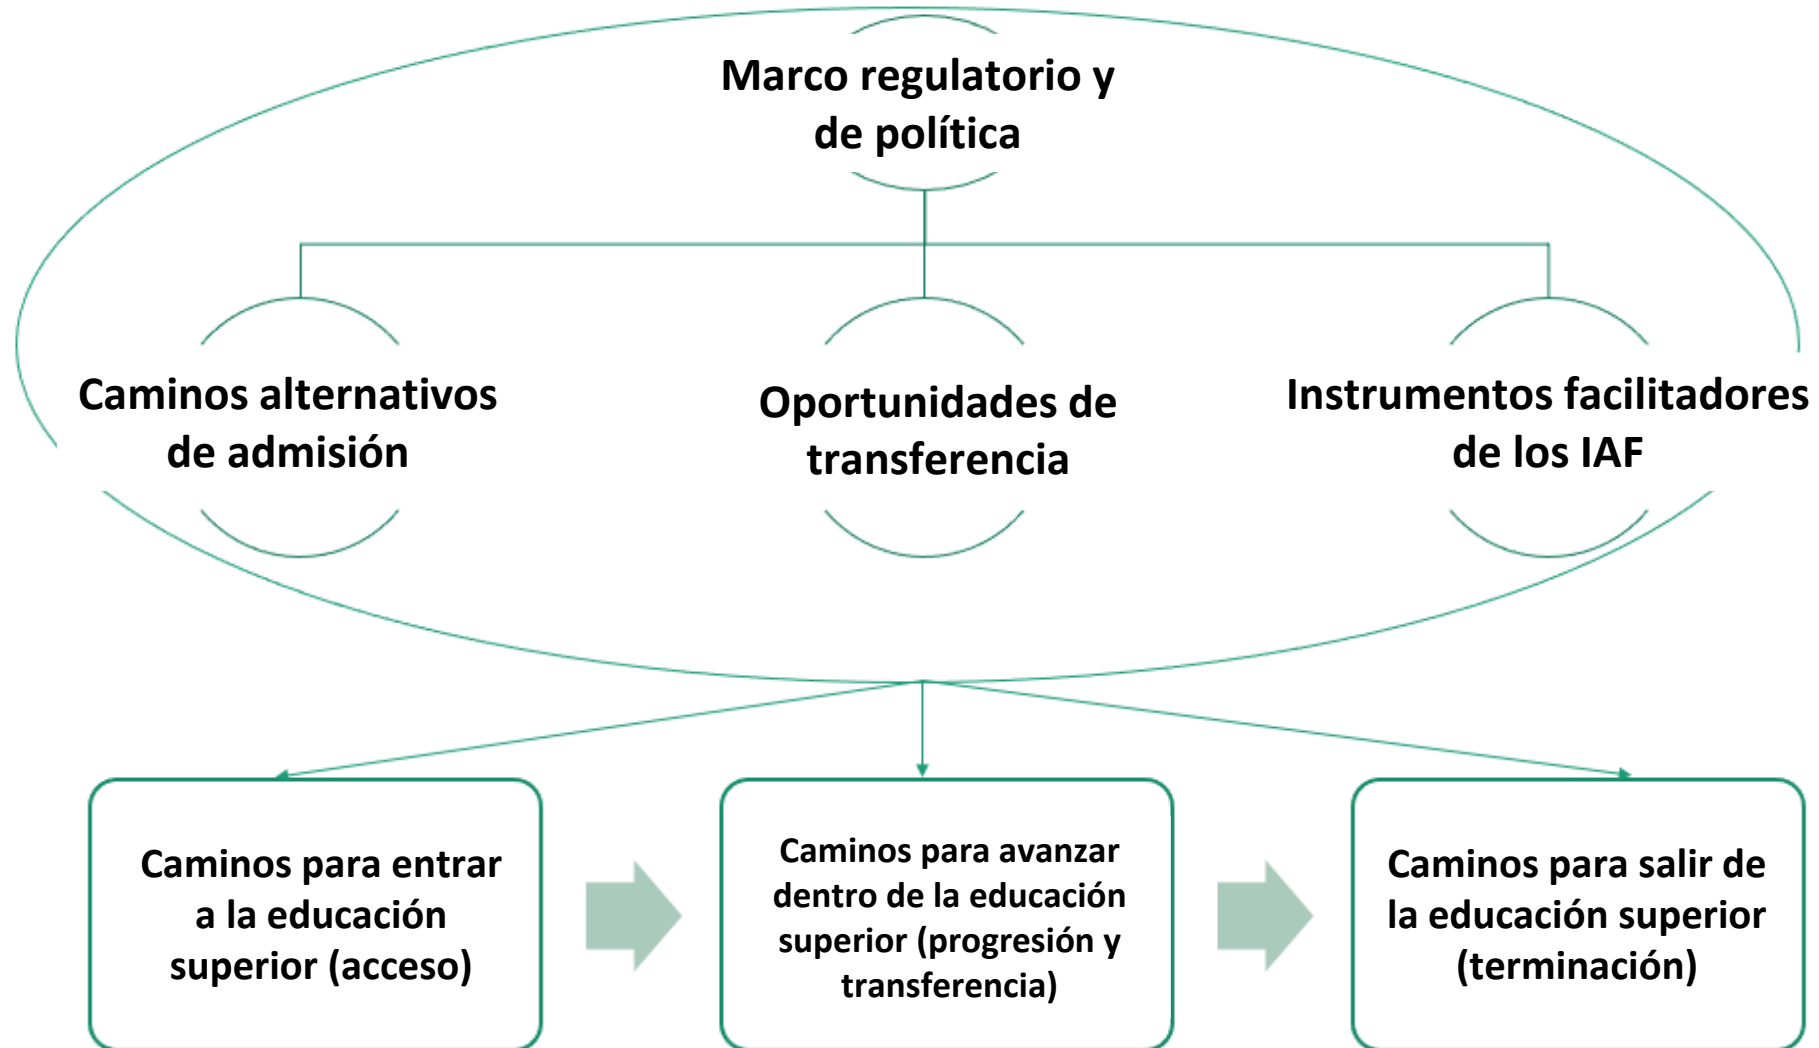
Marco regulatorio y de política

Caminos alternativos de admisión

Oportunidades de transferencia

Instrumentos facilitadores de los IAF

Caminos para entrar a la educación superior (acceso)

Caminos para avanzar dentro de la educación superior (progresión y transferencia)

Caminos para salir de la educación superior (terminación)